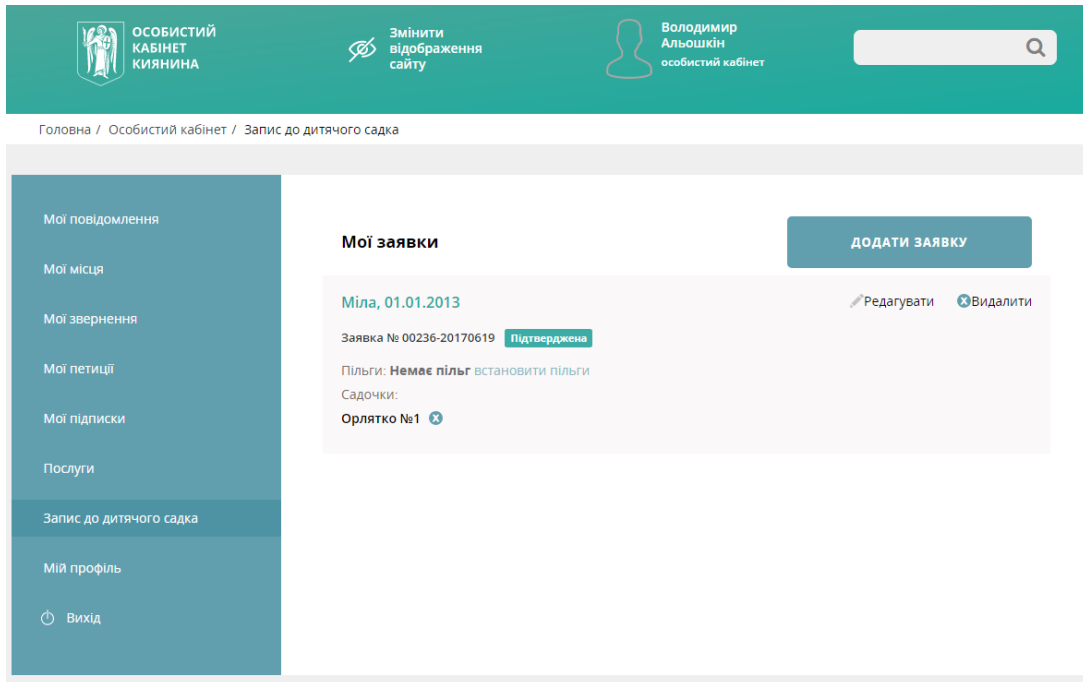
ОСОБИСТИЙ КАБІНЕТ КИЯНИНА

Змінити відображення сайту

Володимир Альошкін
особистий кабінет

Головна / Особистий кабінет / Запис до дитячого садка

Мої повідомлення

Мої місця

Мої звернення

Мої петиції

Мої підписки

Послуги

Запис до дитячого садка

Мій профіль

Вихід

Мої заявки

ДОДАТИ ЗАЯВКУ

Міла, 01.01.2013

Редагувати Видалити

Заявка № 00236-20170619 Підтверджена

Пільги: Немає пільг встановити пільги

Садочки:

Орлятко №1